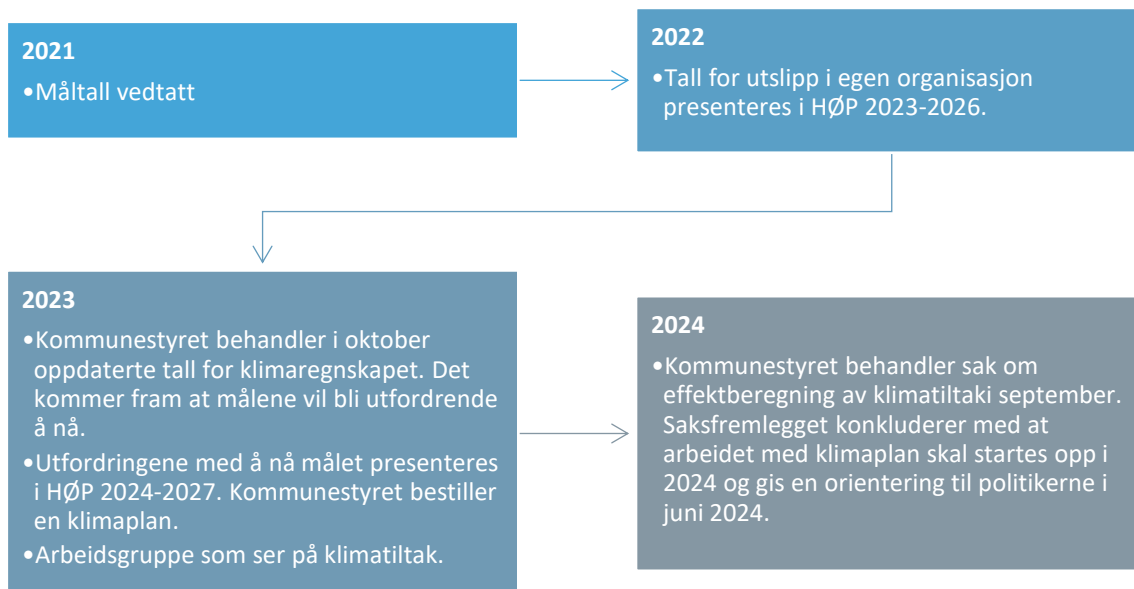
2021
•Måltall vedtatt

2022
•Tall for utslipp i egen organisasjon presenteres i HØP 2023-2026.

2023
•Kommunestyret behandler i oktober oppdaterte tall for klimaregnskapet. Det kommer fram at målene vil bli utfordrende å nå.
•Utfordringene med å nå målet presenteres i HØP 2024-2027. Kommunestyret bestiller en klimaplan.
•Arbeidsgruppe som ser på klimatiltak.

2024
•Kommunestyret behandler sak om effektberegning av klimatiltaki september. Saksfremlegget konkluderer med at arbeidet med klimaplan skal startes opp i 2024 og gis en orientering til politikerne i juni 2024.